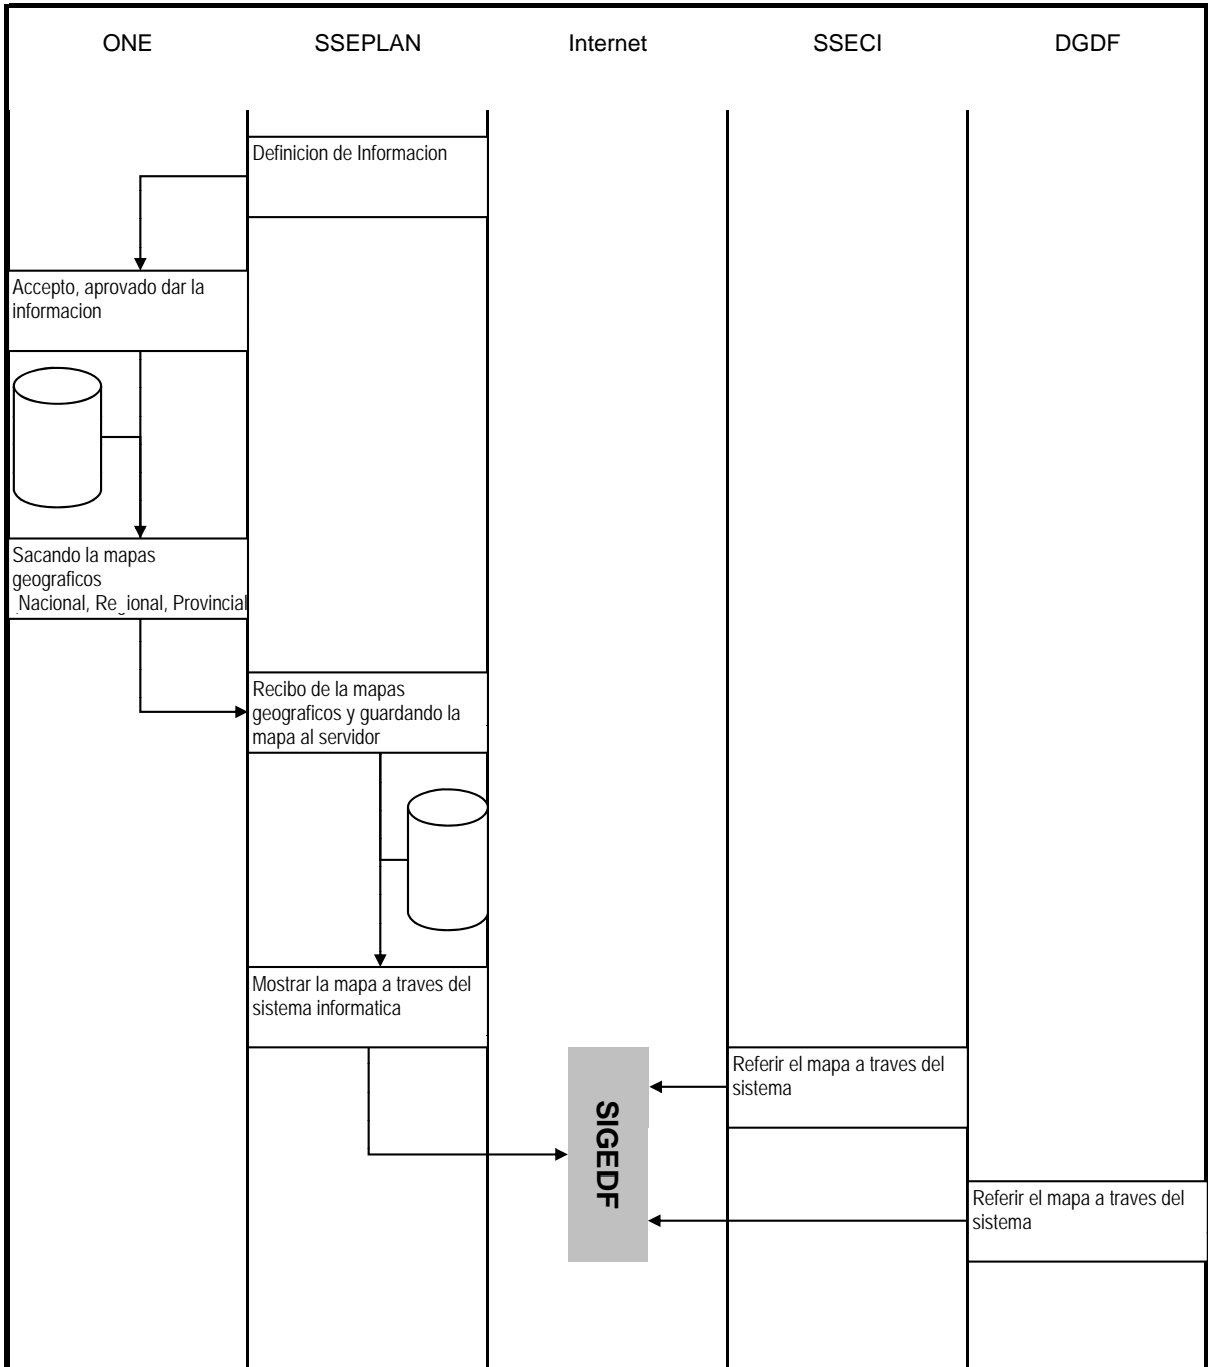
ONE

SSEPLAN

Internet

SSECI

DGDF

Definicion de Informacion

Accepto, aprovado dar la informacion

Sacando la mapas geograficos Nacional, Re ional, Provincial

Recibo de la mapas geograficos y guardando la mapa al servidor

Mostrar la mapa a traves del sistema informatica

SIGEDF

Referir el mapa a traves del sistema

Referir el mapa a traves del sistema